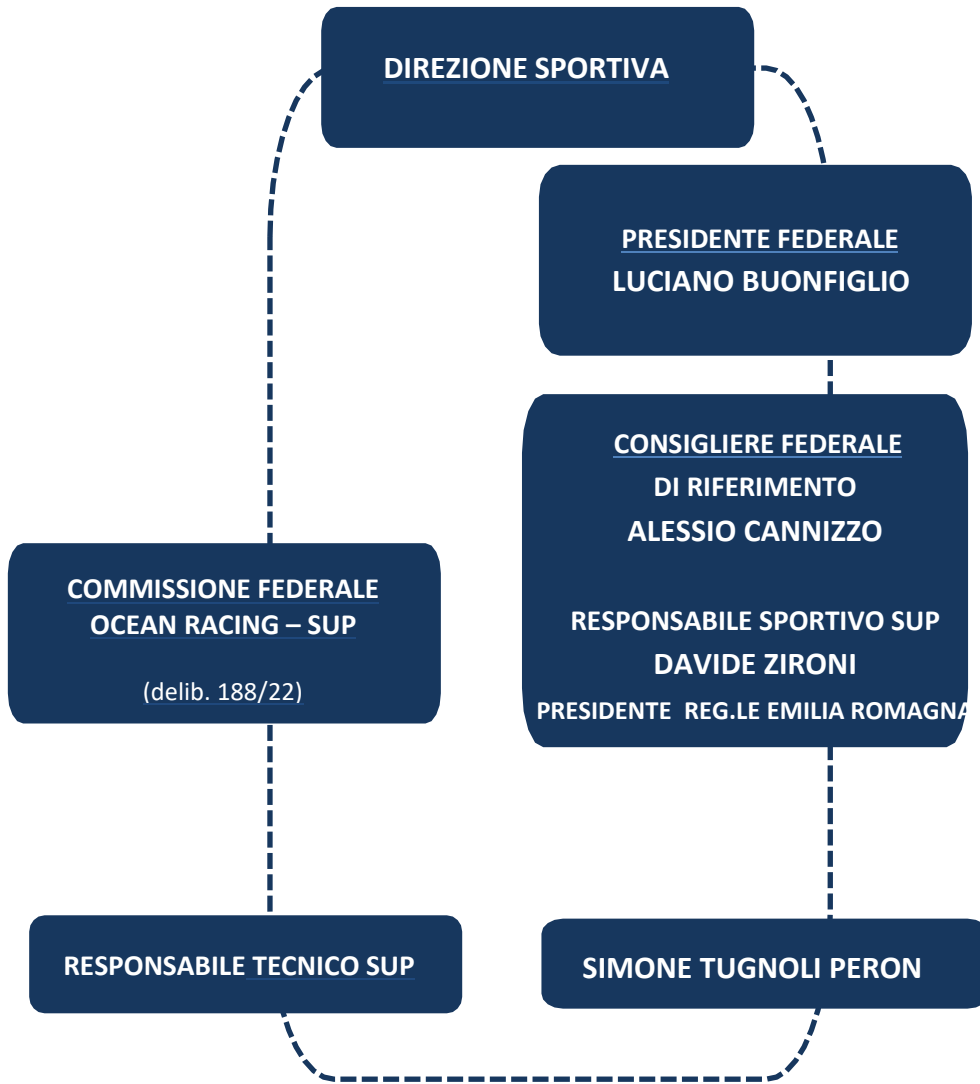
DIREZIONE SPORTIVA

PRESIDENTE FEDERALE
LUCIANO BUONFIGLIO

CONSIGLIERE FEDERALE
DI RIFERIMENTO
ALESSIO CANNIZZO

RESPONSABILE SPORTIVO SUP
DAVIDE ZIRONI
PRESIDENTE REG.LE EMILIA ROMAGNA

COMMISSIONE FEDERALE
OCEAN RACING – SUP

(delib. 188/22)

RESPONSABILE TECNICO SUP

SIMONE TUGNOLI PERON